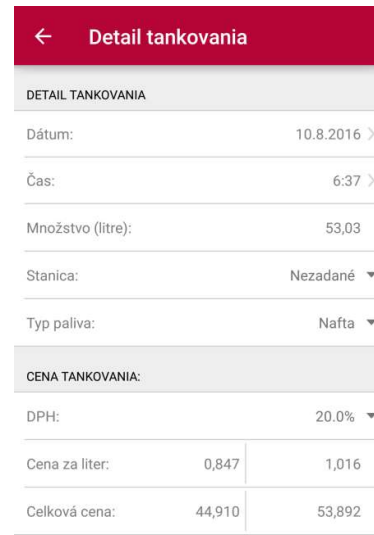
← Detail tankovania

DETAIL TANKOVANIA

Dátum: 10.8.2016

Čas: 6:37

Množstvo (litre): 53,03

Stanica: Nezadané

Typ paliva: Nafta

CENA TANKOVANIA:

DPH: 20.0%

Cena za liter: 0,847 1,016

Celková cena: 44,910 53,892